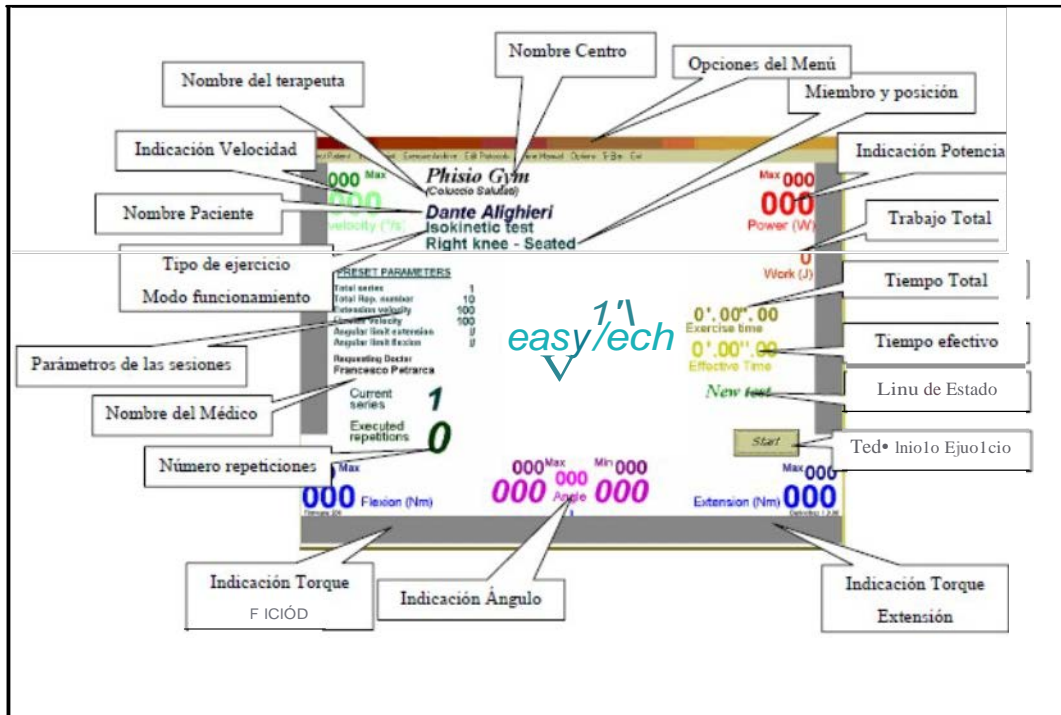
Nombre Centro

Opciones del Menú

Nombre del terapeuta

Miembro y posición

Indicación Velocidad

Indicación Potencia

Phisio Gym
(Colaccio Salutati)

000 Max
000
velocity (°/s)

Max 000
000
Power (W)

Nombre Paciente

Dante Alighieri
Isokinetic test
Right knee - Seated

Trabajo Total

0
Work (J)

Tipo de ejercicio

Modo funcionamiento

PRESET PARAMETERS
Total series 1
Total Rep. number 10
Extension velocity 100
Flexion Velocity 100
Angular limit extension 0
Angular limit flexion 0

Tiempo Total

easy/ech

0'.00".00
Exercise time

Parámetros de las sesiones

Tiempo efectivo

0'.00".00
Effective Time

Requesting Doctor
Francesco Petrarca

Nombre del Médico

Current series
1

Linu de Estado

New test

Executed repetitions
0

Start

Ted• lnio1o Ejuo1cio

Número repeticiones

Max
000 Flexion (Nm)

000Max
000 000 Angle Min 000 000

Max 000
Extension (Nm) 000

Indicación Torque
F ICIÓD

Indicación Ángulo

Indicación Torque
Extensión